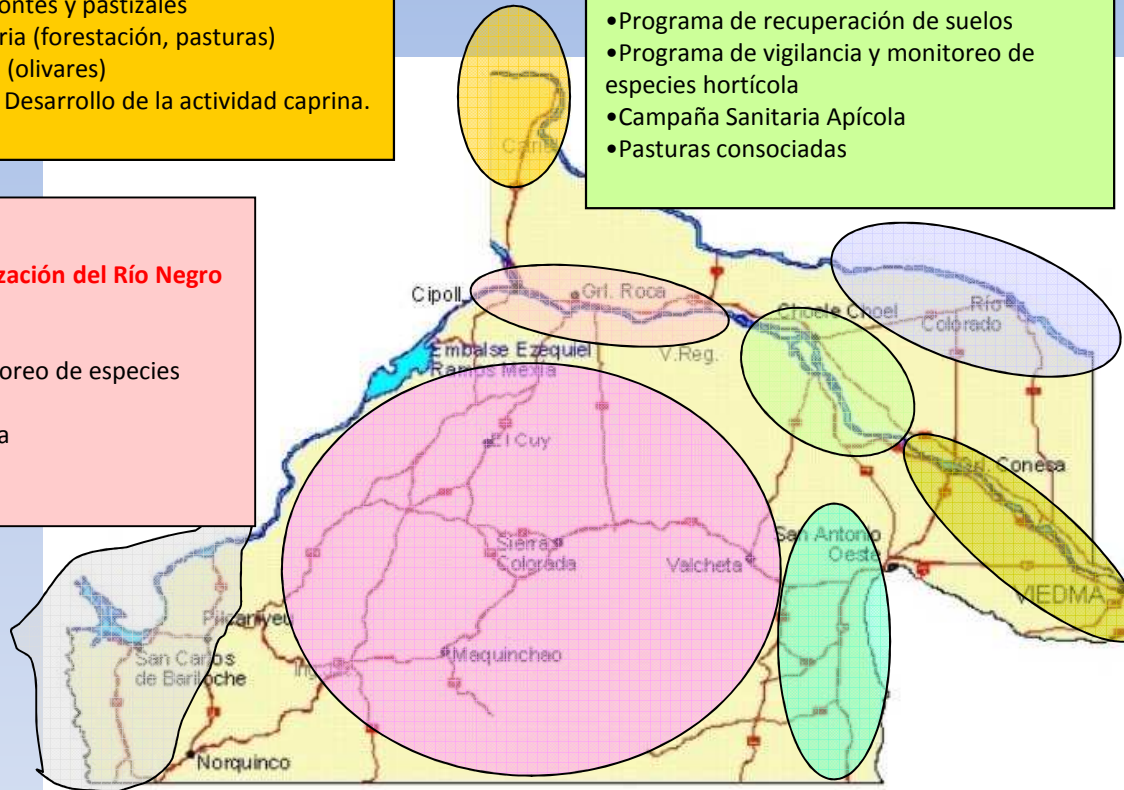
ontes y pastizales
ria (forestación, pasturas)
(olivares)
Desarrollo de la actividad caprina.

•Programa de recuperación de suelos
•Programa de vigilancia y monitoreo de especies hortícola
•Campaña Sanitaria Apícola
•Pasturas consociadas

zación del Río Negro

oreo de especies

a

Catriel
Cipoll
Grl. Roca
Choele Choel
Río Colorado
Embalse Ezequiel Ramos Mexia
V.Reg.
El Cuy
Grl. Conesa
San Antonio Oeste
Sierra Colorada
Valcheta
VIEDMA
Pilcaniyeu
San Carlos de Bariloche
Ingeniero Jacobacci
Maquinchao
Norquinco